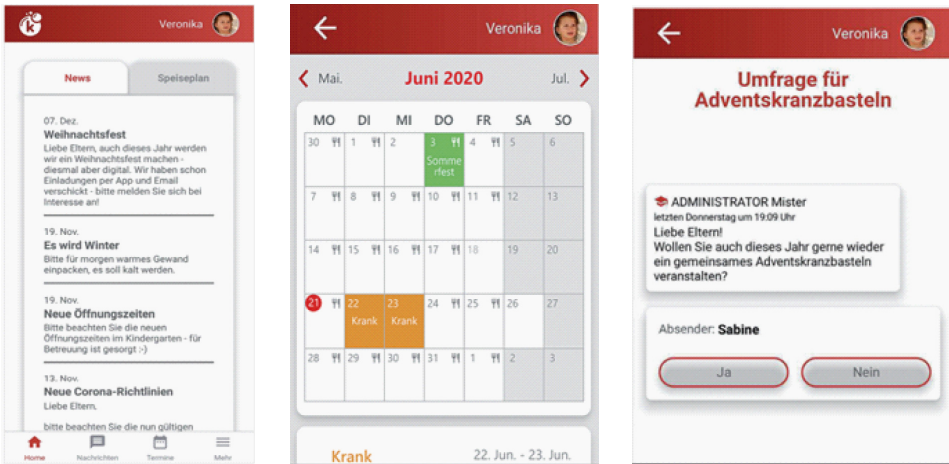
Veronika

News

Speiseplan

07. Dez.
Weihnachtsfest
Liebe Eltern, auch dieses Jahr werden wir ein Weihnachtsfest machen - diesmal aber digital. Wir haben schon Einladungen per App und Email verschickt - bitte melden Sie sich bei Interesse an!

19. Nov.
Es wird Winter
Bitte für morgen warmes Gewand einpacken, es soll kalt werden.

19. Nov.
Neue Öffnungszeiten
Bitte beachten Sie die neuen Öffnungszeiten im Kindergarten - für Betreuung ist gesorgt :-)

13. Nov.
Neue Corona-Richtlinien
Liebe Eltern,

bitte beachten Sie die nun gültigen

Home Nachrichten Termine Mehr

Veronika

Mai. Juni 2020 Jul.

| MO | DI | MI | DO | FR | SA | SO |
|---|---|---|---|---|---|---|
| 30 | 1 | 2 | 3 Sommerfest | 4 | 5 | 6 |
| 7 | 8 | 9 | 10 | 11 | 12 | 13 |
| 14 | 15 | 16 | 17 | 18 | 19 | 20 |
| 21 | 22 Krank | 23 Krank | 24 | 25 | 26 | 27 |
| 28 | 29 | 30 | 31 | 1 | 2 | 3 |

Krank 22. Jun. - 23. Jun.

Veronika

Umfrage für Adventskranzbasteln

ADMINISTRATOR Mister
letzten Donnerstag um 19:09 Uhr
Liebe Eltern!
Wollen Sie auch dieses Jahr gerne wieder ein gemeinsames Adventskranzbasteln veranstalten?

Absender: Sabine

Ja

Nein